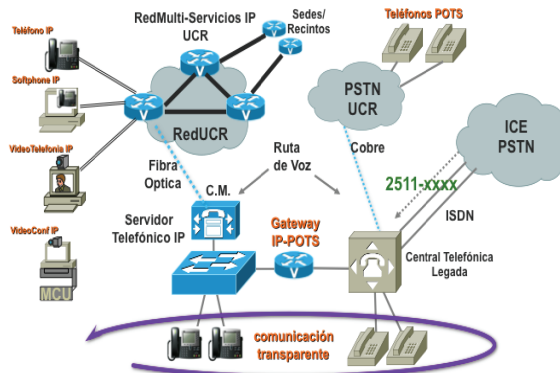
RedMulti-Servicios IP UCR

Sedes/ Recintos

Teléfonos POTS

Teléfono IP

Softphone IP

VideoTelefonía IP

VideoConf IP

MCU

RedUCR

PSTN UCR

ICE PSTN

Fibra Optica

Ruta de Voz

Cobre

C.M.

2511-xxxx

Servidor Telefónico IP

Gateway IP-POTS

ISDN

Central Telefónica Legada

comunicación transparente